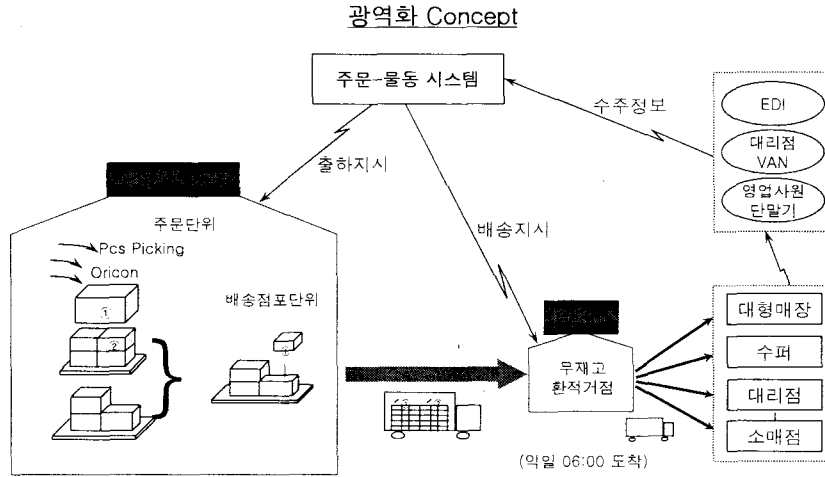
광역화 Concept

주문-물동 시스템

수주정보

EDI

대리점 VAN

영업사원 단말기

출하지시

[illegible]

주문단위

Pcs Picking

Oricon

①

②

배송점포단위

배송지시

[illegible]

무재고 환적거점

대형매장

수퍼

대리점

소매점

(익일 06:00 도착)